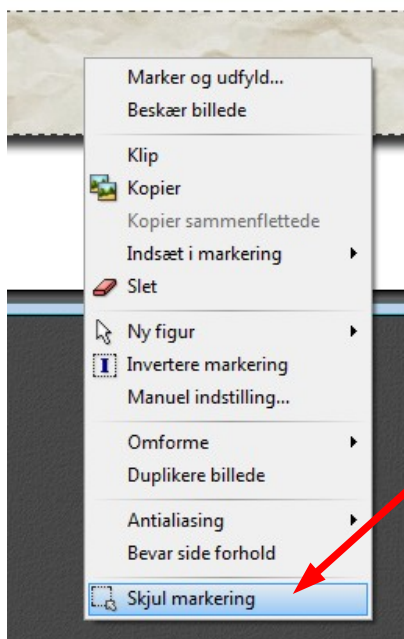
Marker og udfyld...
Beskær billede

Klip
Kopier
Kopier sammenflettede
Indsæt i markering
Slet

Ny figur
Invertere markering
Manuel indstilling...

Omforme
Duplikere billede

Antialiasing
Bevar side forhold

Skjul markering